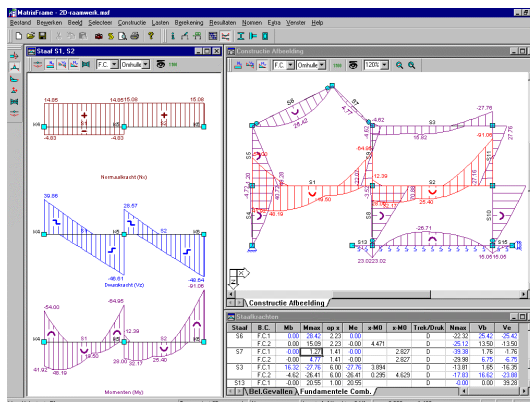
MatrixFrame - 2D raamwerk.mxf

Bestand Bewerken Beeld Selecteer Constructie Lasten Berekening Resultaten Normen Extra Venster Help

Staaf S1, S2

F.C. Omhulle

14.86 14.86 15.08 15.08

S1 S2

-4.83 -4.83

Normaalkracht (Nx)

39.86 28.57

S1 S2

-48.61 -91.06

Dwarskracht (Vz)

-54.00 -84.95

12.39

S1 S2

-41.92 -48.19 19.50 28.00 32.00 26.40

Momenten (My)

Constructie Afbeelding

F.C. Omhulle 120%

S6 S3 S5 S1 S2 S4 S13

-8.62 -27.76 -91.06 26.42 15.92 12.39 19.50 26.40 -40.19 -26.71 23.02 23.02

Constructie Afbeelding

Staafkrachten

| Staaf | B.C. | Mb | Mmax | op x | Me | x-M0 | x-M0 | Trek/Druk | Nmax | Vb | Ve |
|---|---|---|---|---|---|---|---|---|---|---|---|
| S6 | F.C.1 | 0.00 | 26.42 | 2.23 | 0.00 | | | D | -22.32 | 25.42 | -25.42 |
| | F.C.2 | 0.00 | 15.09 | 2.23 | 0.00 | 4.471 | | D | -25.12 | 13.50 | -13.50 |
| S7 | F.C.1 | 0.00 | 1.27 | 1.41 | 0.00 | | 2.827 | D | -39.38 | 1.76 | -1.76 |
| | F.C.2 | 0.00 | 4.77 | 1.41 | 0.00 | | 2.827 | D | -29.98 | 6.75 | -6.75 |
| S2 | F.C.1 | 16.32 | -27.76 | 6.00 | -27.76 | 3.894 | | D | -13.81 | 1.65 | -16.35 |
| | F.C.2 | -4.62 | -26.41 | 6.00 | -26.41 | 0.295 | 4.629 | D | -17.03 | 16.62 | -23.08 |
| S13 | F.C.1 | 0.00 | 20.55 | 1.00 | 20.55 | | | D | 0.00 | 0.00 | 39.28 |

Bel.Gevallen Fundamentele Comb.